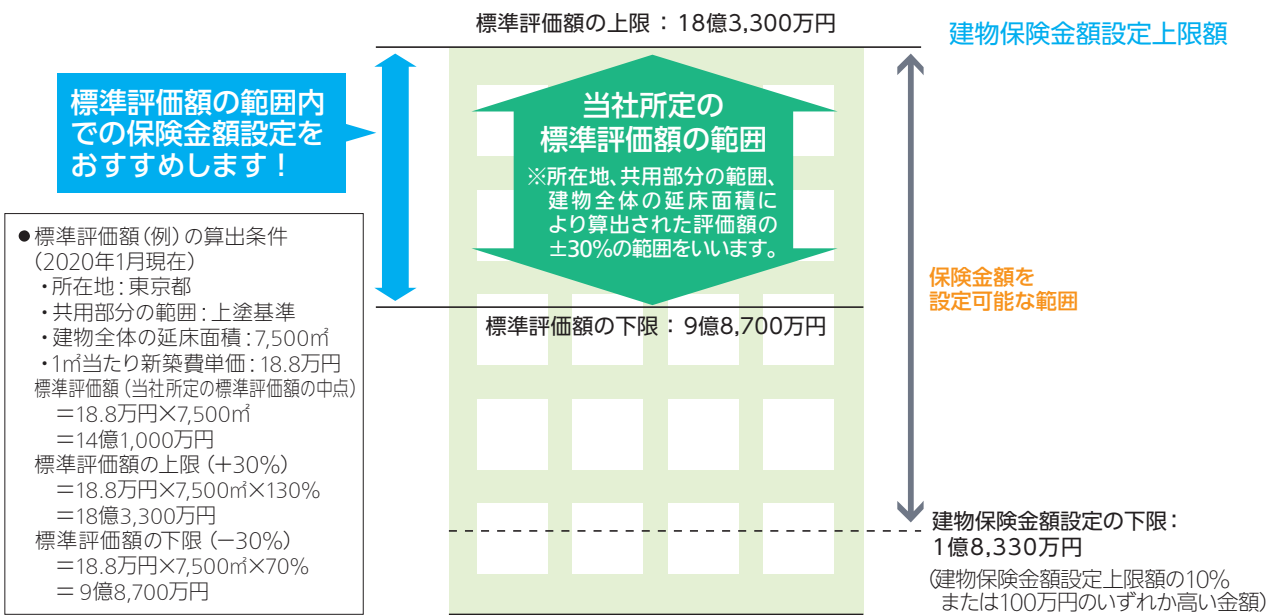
標準評価額の上限：18億3,300万円

建物保険金額設定上限額

標準評価額の範囲内での保険金額設定をおすすめします！

当社所定の標準評価額の範囲

※所在地、共用部分の範囲、建物全体の延床面積により算出された評価額の±30%の範囲をいいます。

保険金額を設定可能な範囲

●標準評価額（例）の算出条件（2020年1月現在）
・所在地：東京都
・共用部分の範囲：上塗基準
・建物全体の延床面積：7,500㎡
・1㎡当たり新築費単価：18.8万円
標準評価額（当社所定の標準評価額の中点）
＝18.8万円×7,500㎡
＝14億1,000万円
標準評価額の上限（＋30%）
＝18.8万円×7,500㎡×130%
＝18億3,300万円
標準評価額の下限（－30%）
＝18.8万円×7,500㎡×70%
＝9億8,700万円

標準評価額の下限：9億8,700万円

建物保険金額設定の下限：1億8,330万円
（建物保険金額設定上限額の10%または100万円のいずれか高い金額）